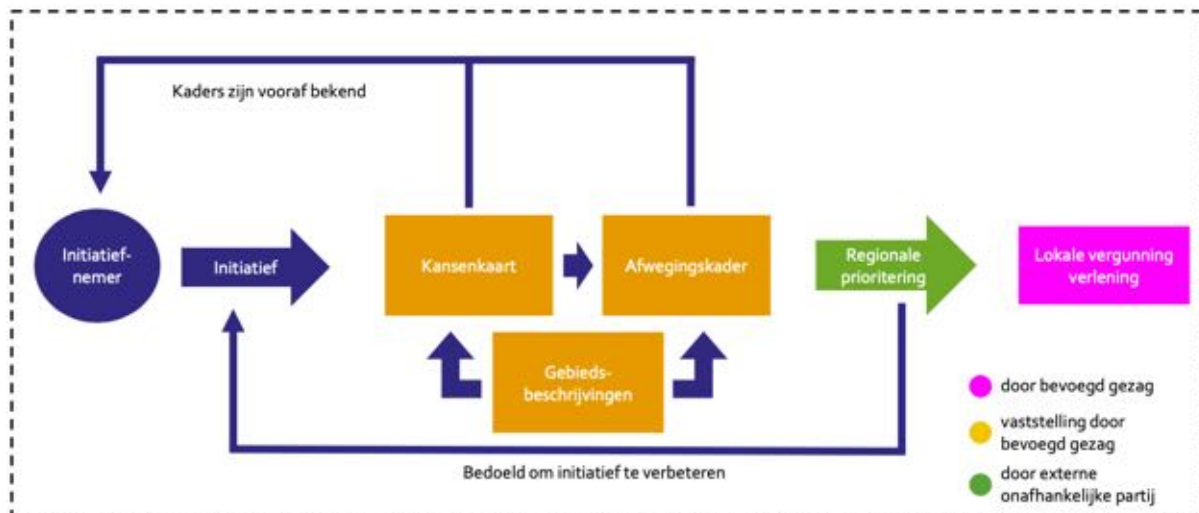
Kaders zijn vooraf bekend

Initiatief-nemer

Initiatief

Kansenkaart

Afwegingskader

Gebieds-beschrijvingen

Regionale prioritering

Lokale vergunning verlening

Bedoeld om initiatief te verbeteren

door bevoegd gezag

vaststelling door bevoegd gezag

door externe onafhankelijke partij